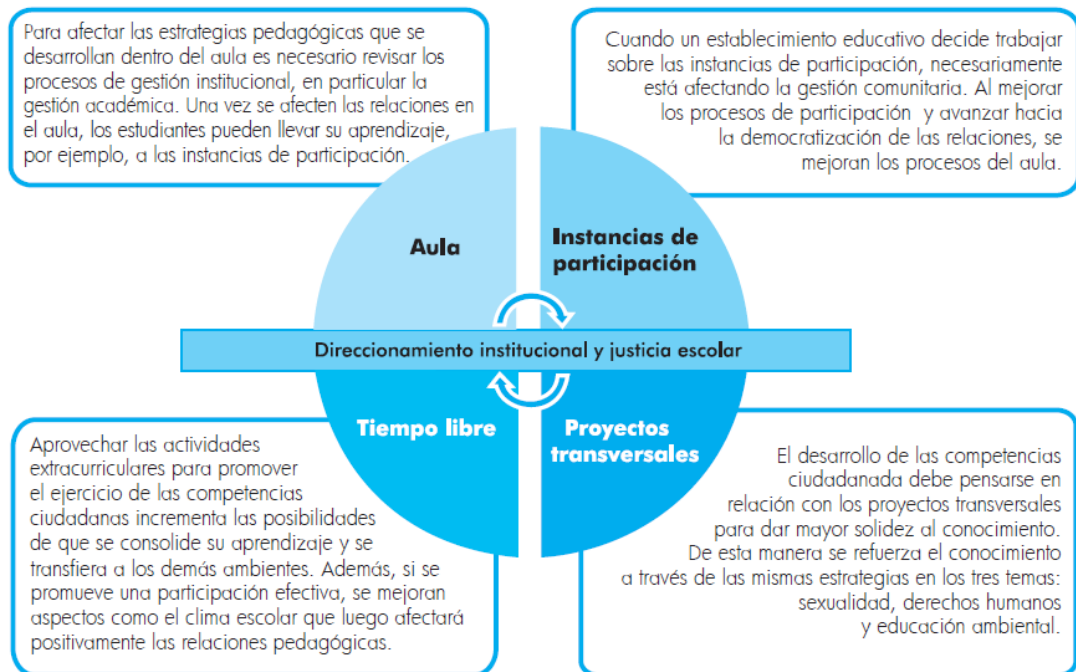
Para afectar las estrategias pedagógicas que se desarrollan dentro del aula es necesario revisar los procesos de gestión institucional, en particular la gestión académica. Una vez se afecten las relaciones en el aula, los estudiantes pueden llevar su aprendizaje, por ejemplo, a las instancias de participación.

Cuando un establecimiento educativo decide trabajar sobre las instancias de participación, necesariamente está afectando la gestión comunitaria. Al mejorar los procesos de participación y avanzar hacia la democratización de las relaciones, se mejoran los procesos del aula.

Aula

Instancias de participación

Direccionamiento institucional y justicia escolar

Tiempo libre

Proyectos transversales

Aprovechar las actividades extracurriculares para promover el ejercicio de las competencias ciudadanas incrementa las posibilidades de que se consolide su aprendizaje y se transfiera a los demás ambientes. Además, si se promueve una participación efectiva, se mejoran aspectos como el clima escolar que luego afectará positivamente las relaciones pedagógicas.

El desarrollo de las competencias ciudadanada debe pensarse en relación con los proyectos transversales para dar mayor solidez al conocimiento. De esta manera se refuerza el conocimiento a través de las mismas estrategias en los tres temas: sexualidad, derechos humanos y educación ambiental.